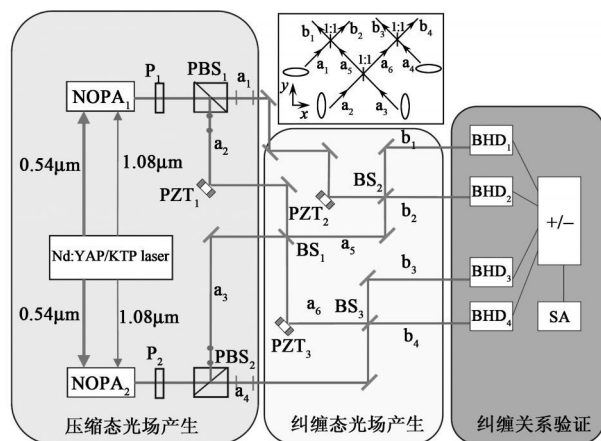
$b_1$ 1:1 $b_2$ $b_3$ 1:1 $b_4$
$a_1$ $a_5$ 1:1 $a_6$ $a_4$
$y$ $x$ $a_2$ $a_3$

$NOPA_1$ $P_1$ $PBS_1$ $a_1$
$a_2$
0.54μm 1.08μm
$PZT_1$
$b_1$ $BHD_1$
$BS_2$
$PZT_2$ $b_2$ $BHD_2$
Nd:YAP/KTP laser
$BS_1$ $a_5$
+/–
$a_3$
$b_3$ $BHD_3$
$a_6$ $BS_3$
0.54μm 1.08μm
$PZT_3$
$BHD_4$ SA
$b_4$
$NOPA_2$ $P_2$ $PBS_2$ $a_4$

压缩态光场产生
纠缠态光场产生
纠缠关系验证